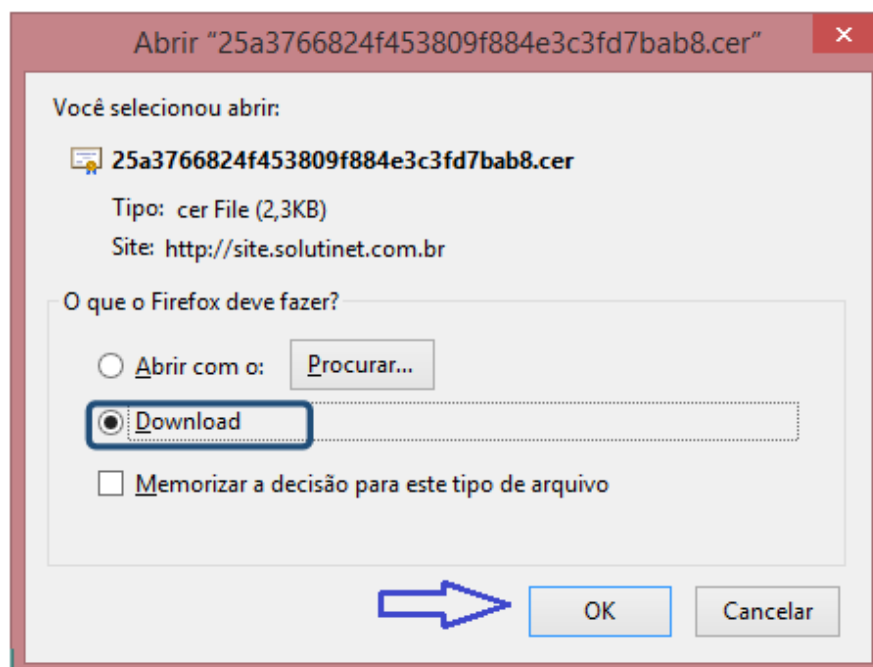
Abrir “25a3766824f453809f884e3c3fd7bab8.cer”

Você selecionou abrir:

25a3766824f453809f884e3c3fd7bab8.cer

Tipo: cer File (2,3KB)

Site: http://site.solutinet.com.br

O que o Firefox deve fazer?

Abrir com o:

Procurar...

Download

Memorizar a decisão para este tipo de arquivo

OK

Cancelar